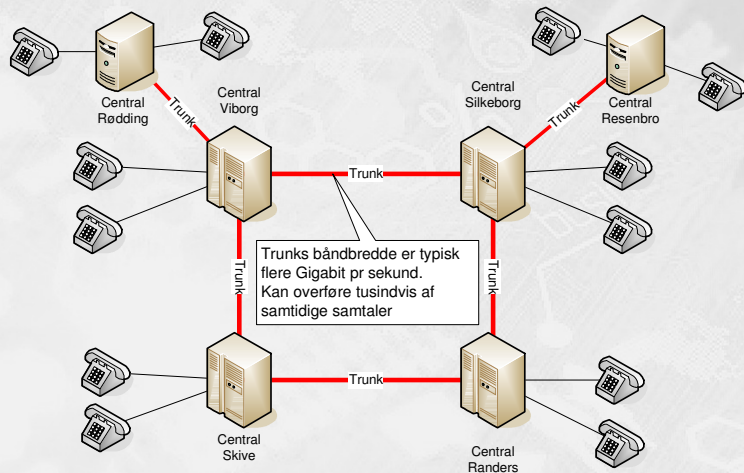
Central Rødding

Trunk

Central Viborg

Central Silkeborg

Trunk

Central Resenbro

Trunk

Trunks båndbredde er typisk flere Gigabit pr sekund. Kan overføre tusindvis af samtidige samtaler

Trunk

Trunk

Trunk

Central Skive

Central Randers